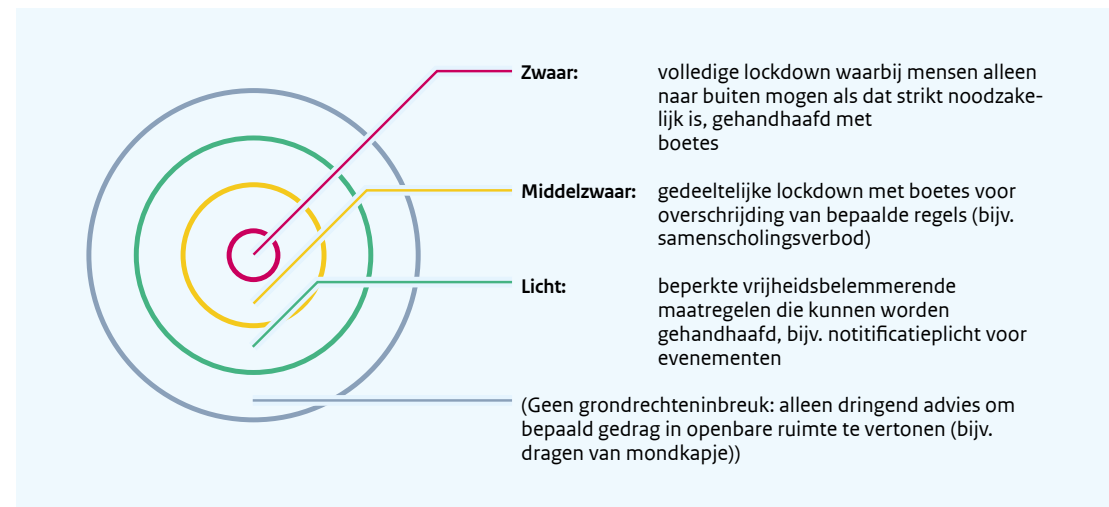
**Zwaar:** volledige lockdown waarbij mensen alleen naar buiten mogen als dat strikt noodzakelijk is, gehandhaafd met boetes

**Middelzwaar:** gedeeltelijke lockdown met boetes voor overschrijding van bepaalde regels (bijv. samenscholingsverbod)

**Licht:** beperkte vrijheidsbelemmerende maatregelen die kunnen worden gehandhaafd, bijv. notitificatieplicht voor evenementen

(Geen grondrechteninbreuk: alleen dringend advies om bepaald gedrag in openbare ruimte te vertonen (bijv. dragen van mondkapje))